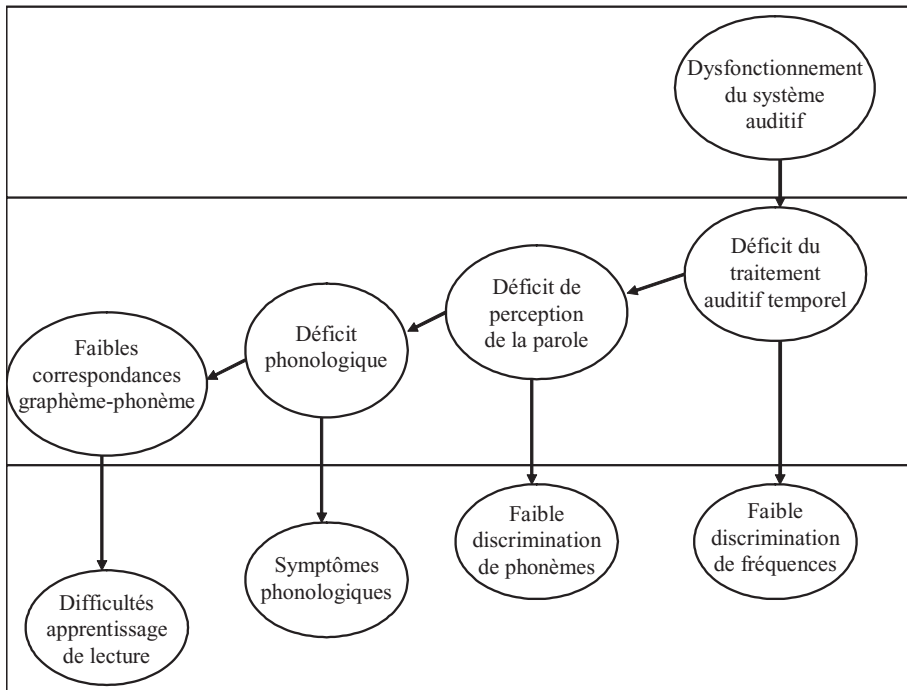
Dysfonctionnement du système auditif

Déficit du traitement auditif temporel

Déficit de perception de la parole

Déficit phonologique

Faibles correspondances graphème-phonème

Difficultés apprentissage de lecture

Symptômes phonologiques

Faible discrimination de phonèmes

Faible discrimination de fréquences